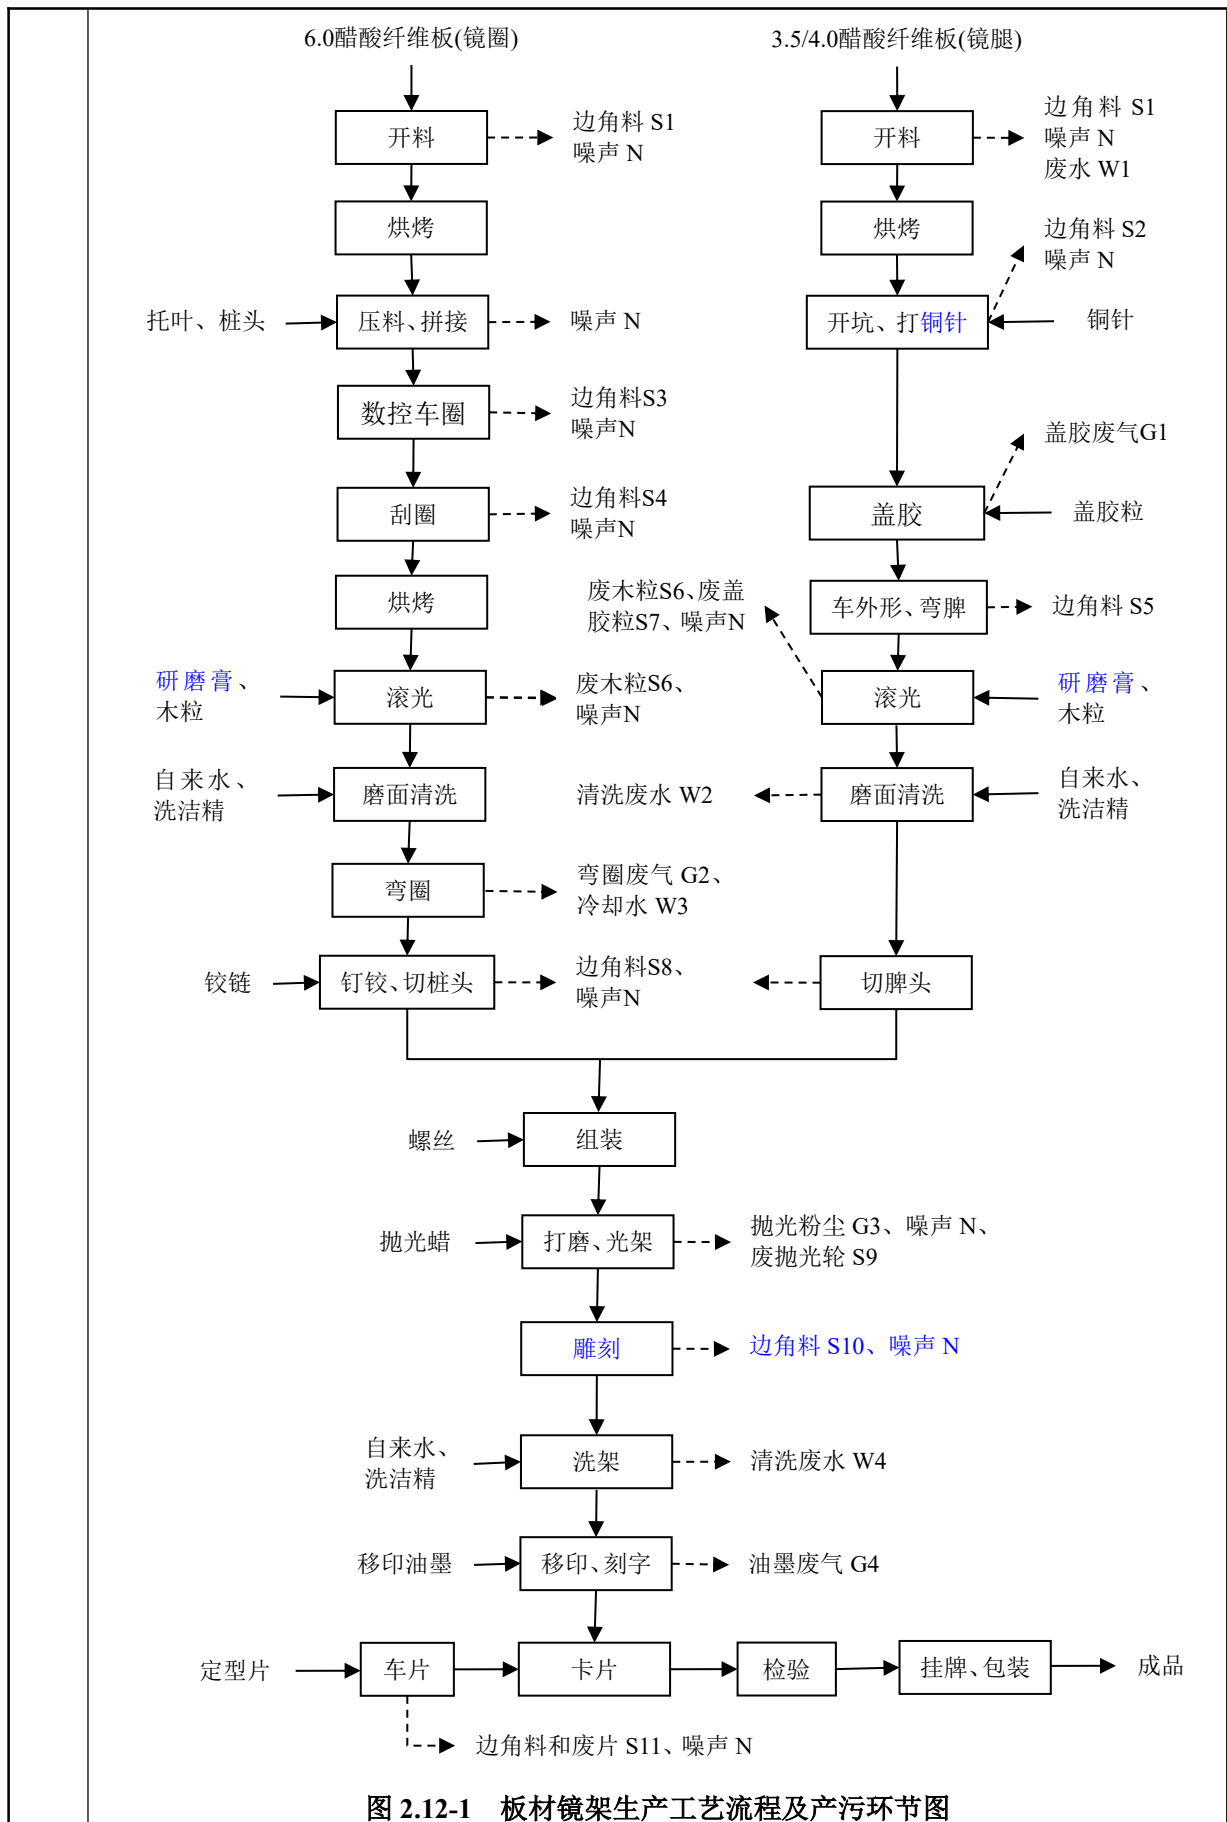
6.0醋酸纤维板(镜圈)

3.5/4.0醋酸纤维板(镜腿)

开料

边角料 S1
噪声 N

烘烤

托叶、桩头

压料、拼接

噪声 N

数控车圈

边角料S3
噪声N

刮圈

边角料S4
噪声N

烘烤

研磨膏、
木粒

滚光

废木粒S6、
噪声N

自来水、
洗洁精

磨面清洗

清洗废水 W2

弯圈

弯圈废气 G2、
冷却水 W3

铰链

钉铰、切桩头

边角料S8、
噪声N

开料

边角料 S1
噪声 N
废水 W1

烘烤

边角料 S2
噪声 N

开坑、打铜针

铜针

盖胶废气G1

盖胶

盖胶粒

车外形、弯脾

边角料 S5

废木粒S6、废盖胶粒S7、噪声N

滚光

研磨膏、
木粒

磨面清洗

自来水、
洗洁精

切脾头

螺丝

组装

抛光蜡

打磨、光架

抛光粉尘 G3、噪声 N、
废抛光轮 S9

雕刻

边角料 S10、噪声 N

自来水、
洗洁精

洗架

清洗废水 W4

移印油墨

移印、刻字

油墨废气 G4

定型片

车片

卡片

检验

挂牌、包装

成品

边角料和废片 S11、噪声 N

图 2.12-1　板材镜架生产工艺流程及产污环节图